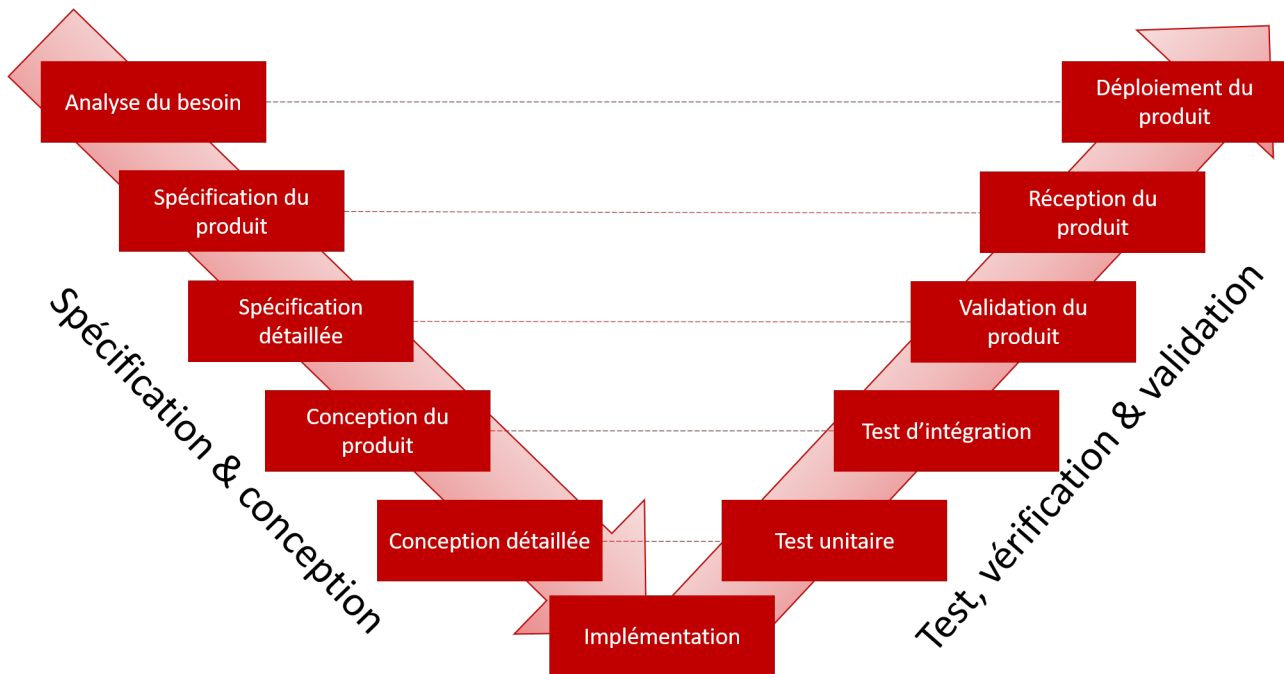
Analyse du besoin

Spécification du produit

Spécification détaillée

Conception du produit

Conception détaillée

Implémentation

Test unitaire

Test d'intégration

Validation du produit

Réception du produit

Déploiement du produit

Spécification & conception

Test, vérification & validation